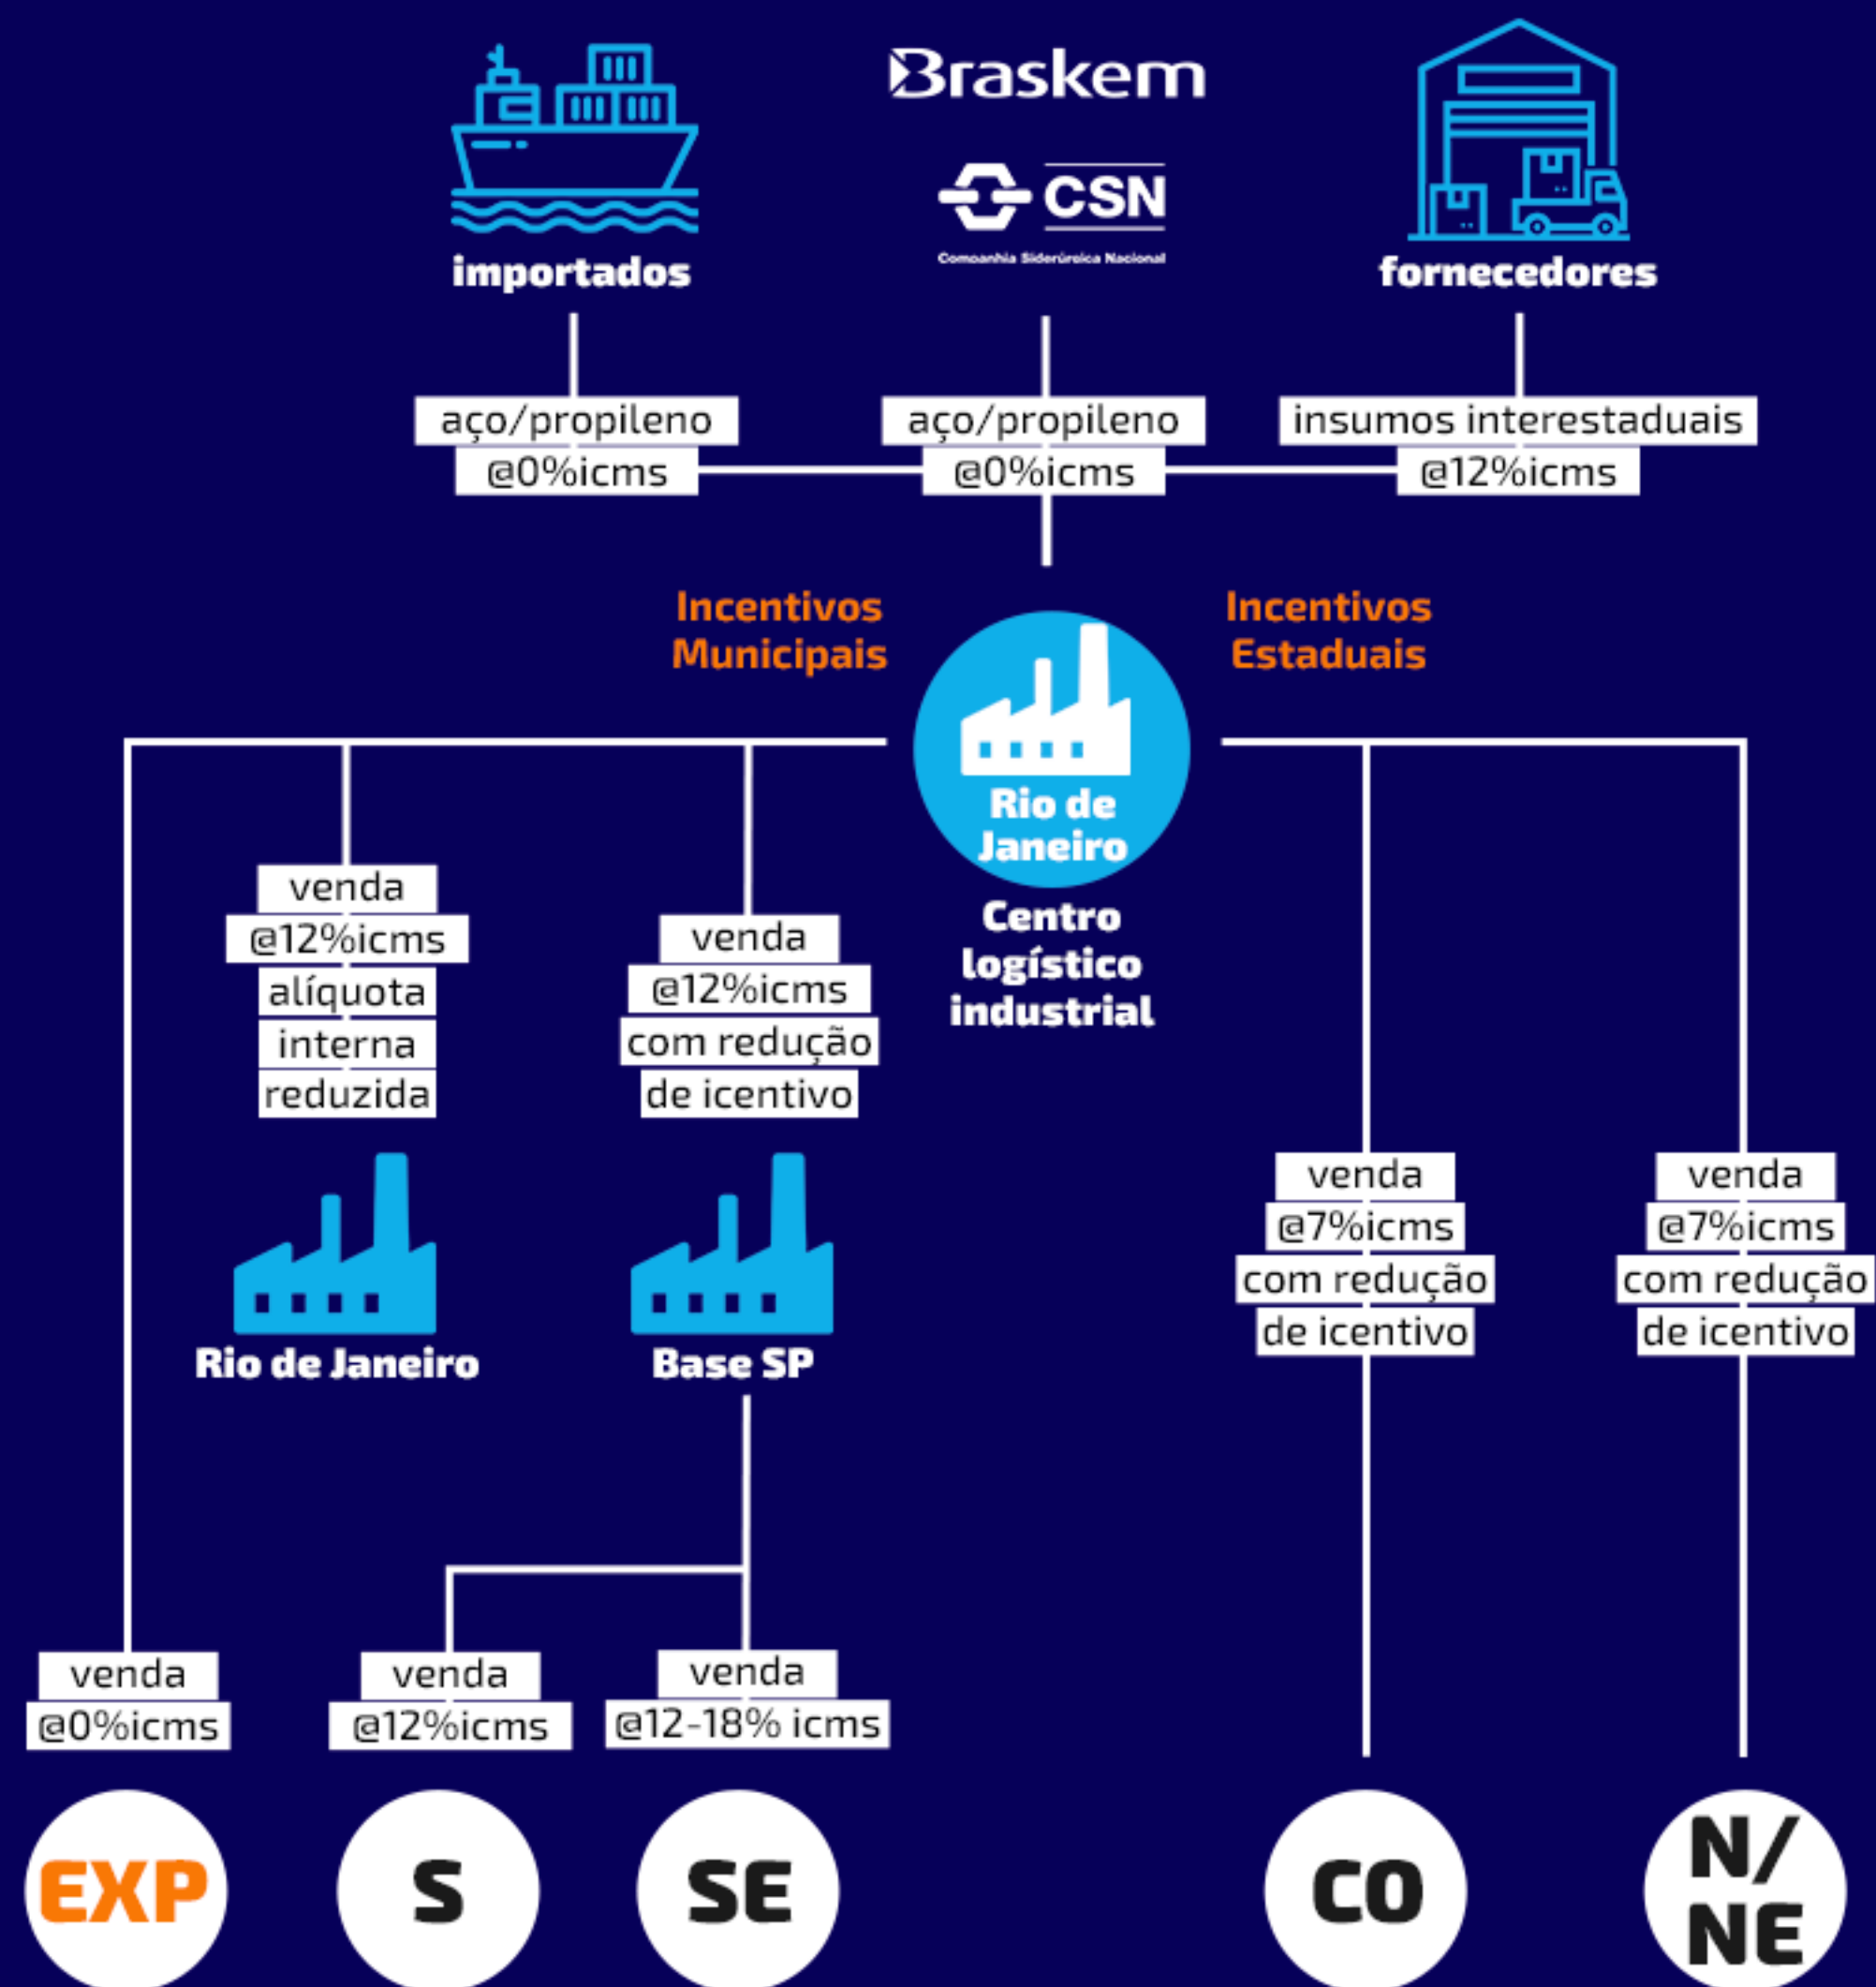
Braskem

CSN
Companhia Siderúrgica Nacional

importados

fornecedores

aço/propileno
@0%icms

aço/propileno
@0%icms

insumos interestaduais
@12%icms

Incentivos Municipais

Incentivos Estaduais

Rio de Janeiro

Centro logístico industrial

venda
@12%icms
alíquota
interna
reduzida

venda
@12%icms
com redução
de icentivo

Rio de Janeiro

Base SP

venda
@7%icms
com redução
de icentivo

venda
@7%icms
com redução
de icentivo

venda
@0%icms

venda
@12%icms

venda
@12-18% icms

EXP

S

SE

CO

N/
NE